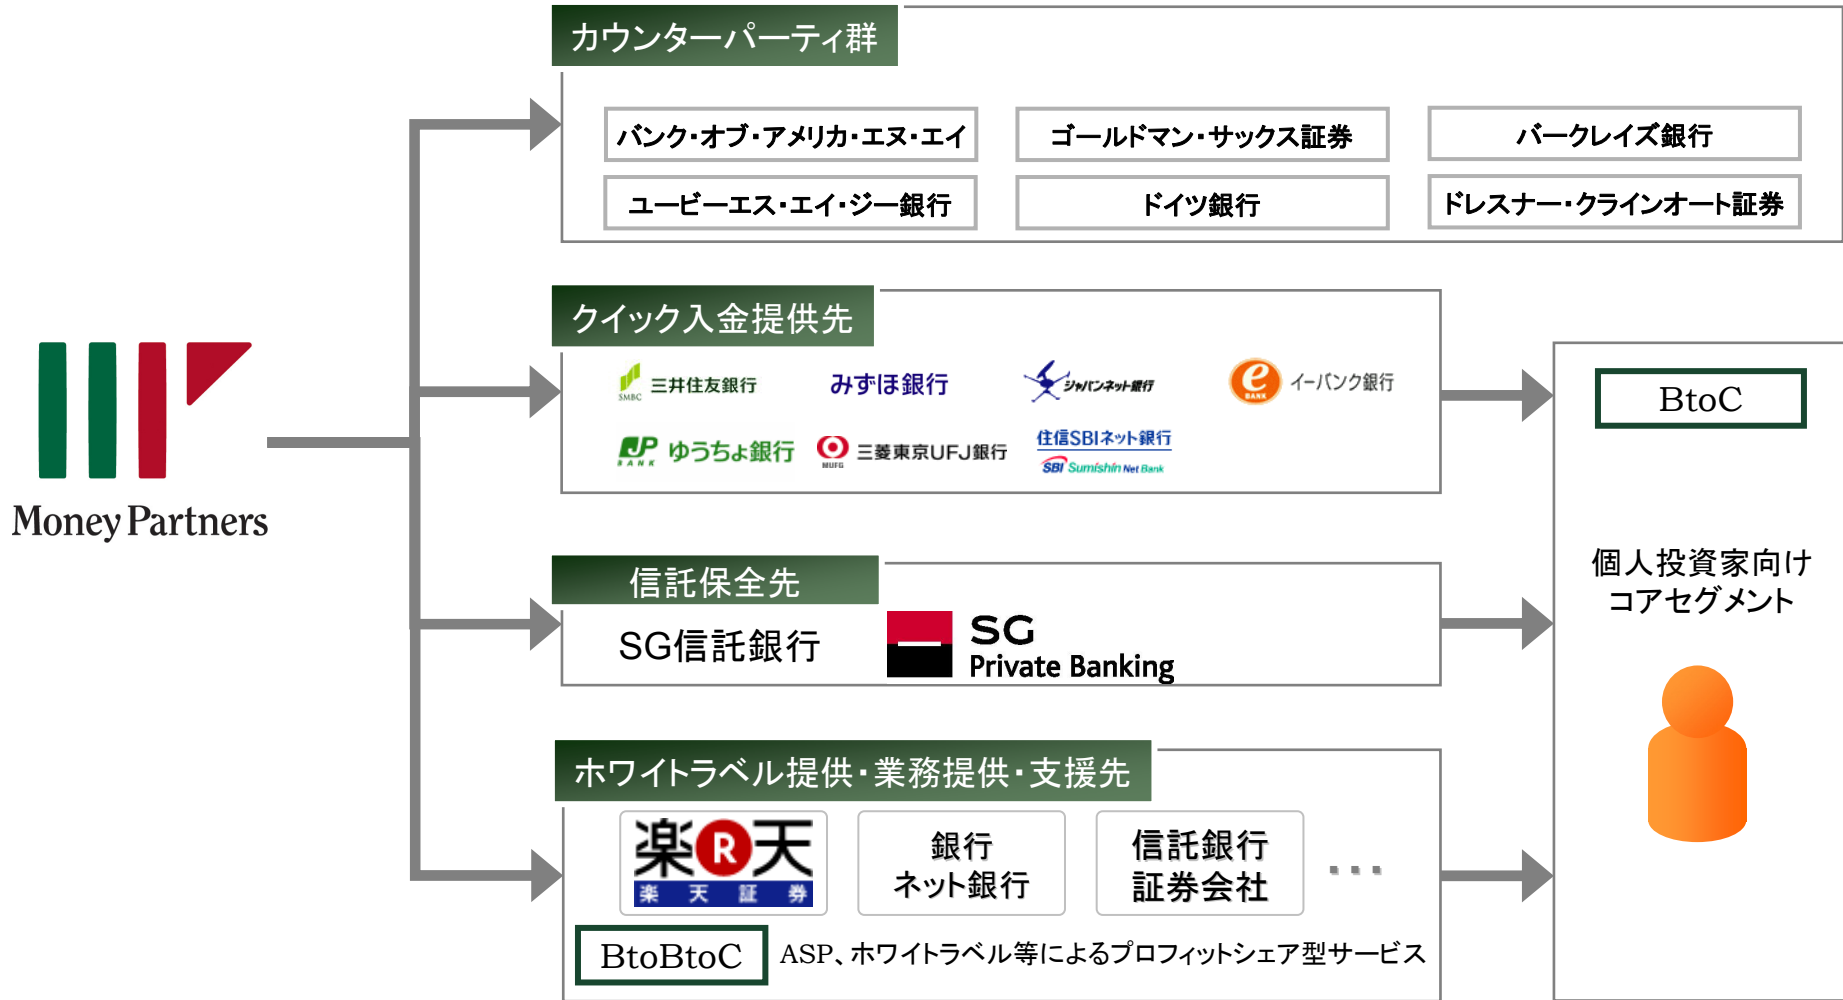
Money Partners

カウンターパーティ群

バンク・オブ・アメリカ・エヌ・エイ
ゴールドマン・サックス証券
バークレイズ銀行
ユービーエス・エイ・ジー銀行
ドイツ銀行
ドレスナー・クラインオート証券

クイック入金提供先

SMBC 三井住友銀行
みずほ銀行
ジャパンネット銀行
イーバンク銀行
BANK
JP BANK ゆうちょ銀行
MUFG 三菱東京UFJ銀行
住信SBIネット銀行
SBI Sumishin Net Bank

信託保全先

SG信託銀行
SG
Private Banking

ホワイトラベル提供・業務提供・支援先

楽R天
楽 天 証 券
銀行
ネット銀行
信託銀行
証券会社
・・・

BtoBtoC
ASP、ホワイトラベル等によるプロフィットシェア型サービス

BtoC

個人投資家向け
コアセグメント